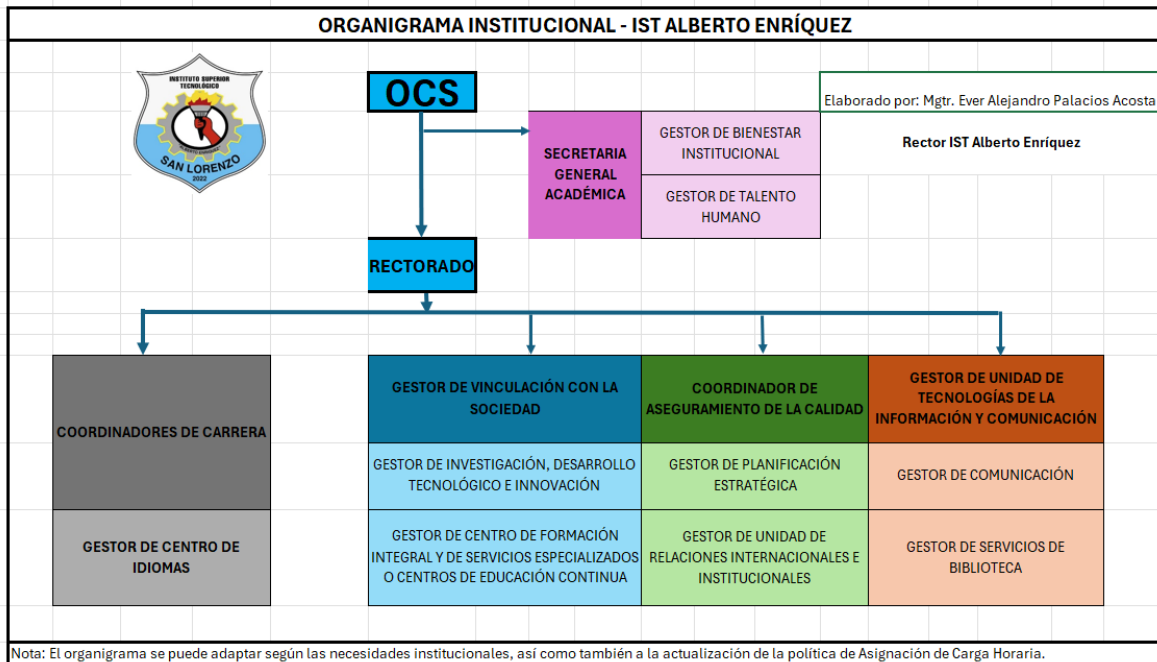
ORGANIGRAMA INSTITUCIONAL - IST ALBERTO ENRÍQUEZ

INSTITUTO SUPERIOR TECNOLÓGICO
SAN LORENZO
2022

OCS

Elaborado por: Mgtr. Ever Alejandro Palacios Acosta

Rector IST Alberto Enríquez

SECRETARIA GENERAL ACADÉMICA

GESTOR DE BIENESTAR INSTITUCIONAL

GESTOR DE TALENTO HUMANO

RECTORADO

COORDINADORES DE CARRERA

GESTOR DE CENTRO DE IDIOMAS

GESTOR DE VINCULACIÓN CON LA SOCIEDAD

GESTOR DE INVESTIGACIÓN, DESARROLLO TECNOLÓGICO E INNOVACIÓN

GESTOR DE CENTRO DE FORMACIÓN INTEGRAL Y DE SERVICIOS ESPECIALIZADOS O CENTROS DE EDUCACIÓN CONTINUA

COORDINADOR DE ASEGURAMIENTO DE LA CALIDAD

GESTOR DE PLANIFICACIÓN ESTRATÉGICA

GESTOR DE UNIDAD DE RELACIONES INTERNACIONALES E INSTITUCIONALES

GESTOR DE UNIDAD DE TECNOLOGÍAS DE LA INFORMACIÓN Y COMUNICACIÓN

GESTOR DE COMUNICACIÓN

GESTOR DE SERVICIOS DE BIBLIOTECA

Nota: El organigrama se puede adaptar según las necesidades institucionales, así como también a la actualización de la política de Asignación de Carga Horaria.